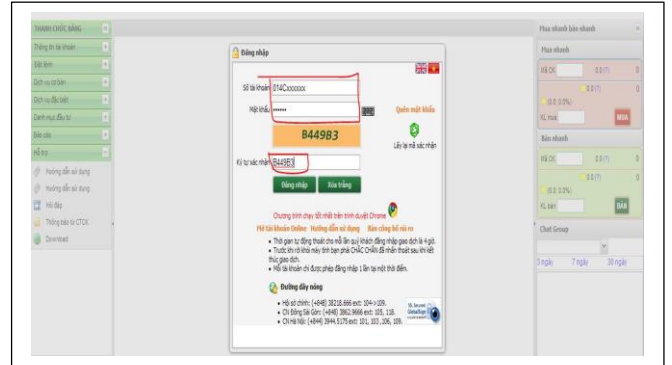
THANH CHỨC NĂNG

Thông tin tài khoản

Đặt lệnh

Dịch vụ cơ bản

Dịch vụ đặc biệt

Danh mục đầu tư

Báo cáo

Hỗ trợ

Hướng dẫn sử dụng

Hướng dẫn sử dụng

Hỏi đáp

Thông báo từ CTCK

Download

Đăng nhập

Số tài khoản 014Cxxxxxx

Mật khẩu ••••••

Quên mật khẩu

B449B3

Lấy lại mã xác nhận

Ký tự xác nhận B449B3

Đăng nhập

Xóa trắng

Chương trình chạy tốt nhất trên trình duyệt Chrome

Mở tài khoản Online   Hướng dẫn sử dụng   Bản công bố rủi ro

• Thời gian tự động thoát cho mỗi lần quý khách đăng nhập giao dịch là 4 giờ.
• Trước khi rời khỏi máy tính bạn phải CHẮC CHẮN đã nhấn thoát sau khi kết thúc giao dịch.
• Mỗi tài khoản chỉ được phép đăng nhập 1 lần tại một thời điểm.

Đường dây nóng

• Hội sở chính: (+848) 38218.666 ext: 104->109.
• CN Đông Sài Gòn: (+848) 3962.9666 ext: 105, 118.
• CN Hà Nội: (+844) 3944.5175 ext: 101, 103 ,106, 109.

SSL Secured GlobalSign

Mua nhanh bán nhanh

Mua nhanh

Mã CK   0.0 (?)   0

0.0 (?)   0

0.0 0.0%

KL mua   MUA

Bán nhanh

Mã CK   0.0 (?)   0

0.0 (?)   0

0.0 0.0%

KL bán   BÁN

Chat Group

3 ngày   7 ngày   30 ngày